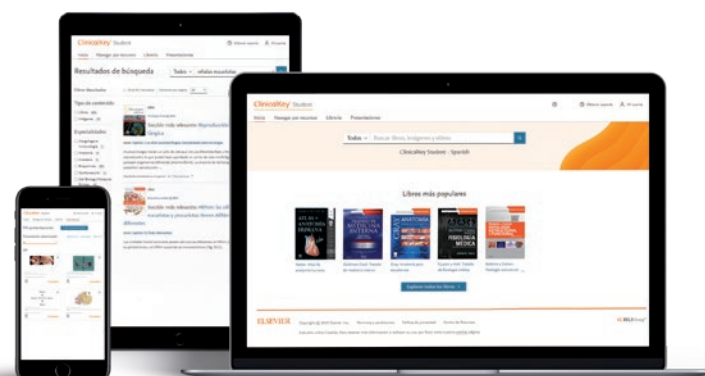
ClinicalKey Student

Inicio Navegar por recursos Librería Presentaciones

Resultados de búsqueda

Todos

Tipo de contenido

Especialidades

ClinicalKey Student

Inicio Navegar por recursos Librería Presentaciones

Todos Buscar libros, imágenes y vídeos

ClinicalKey Student - Spanish

Libros más populares

ATLAS DE ANATOMÍA HUMANA

MEDICINA INTERNA

ANATOMÍA

FISIOLOGÍA MÉDICA

Explorar todos los libros

ELSEVIER

ClinicalKey Student

Mis presentaciones